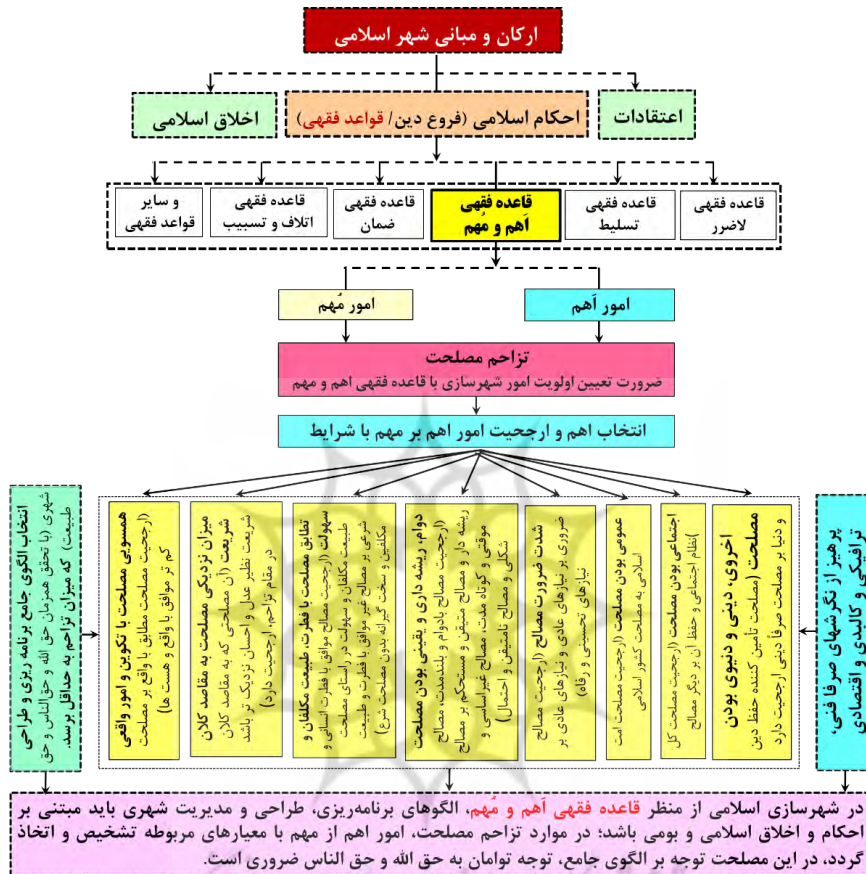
ارکان و مبانی شهر اسلامی

اعتقادات

احکام اسلامی (فروع دین/ قواعد فقهی)

اخلاق اسلامی

قاعده فقهی لاضرر

قاعده فقهی تسلیط

قاعده فقهی اَهم و مُهم

قاعده فقهی ضمان

قاعده فقهی اتلاف و تسبیب

و سایر قواعد فقهی

امور اَهم

امور مُهم

تزاحم مصلحت
ضرورت تعیین اولویت امور شهرسازی با قاعده فقهی اهم و مهم

انتخاب اهم و ارجحیت امور اهم بر مهم با شرایط

پرهیز از نگرشهای صرفاً فنی، ترافیکی و کالبدی و اقتصادی

اخروی، دینی و دنیوی بودن مصلحت (مصلحت تأمین کننده حفظ دین و دنیا بر مصلحت صرفاً دنیوی ارجحیت دارد)

اجتماعی بودن مصلحت (ارجحیت مصلحت کل نظام اجتماعی و حفظ آن بر دیگر مصالح)

عمومی بودن مصلحت (ارجحیت مصلحت امت اسلامی به مصلحت کشور اسلامی)

شدت ضرورت مصالح (ارجحیت مصالح ضروری بر نیازهای عادی و نیازهای عادی بر نیازهای تحسینی و رفاه)

دوام، ریشه داری و یقینی بودن مصلحت (ارجحیت مصالح پایدار و بلندمدت، مصالح ریشه دار و مصالح متیقن و مستحکم بر مصالح موقتی و کوتاه مدت، مصالح غیراساسی و شکلی و مصالح نامتیقن و احتمالی)

تطابق مصلحت با فطرت، طبیعت مکلفان و سهولت (ارجحیت مصالح موافق با فطرت انسانی و طبیعت مکلفان و با سهولت در راستای مصلحت شرعی بر مصالح غیر موافق با فطرت و طبیعت مکلفین و سخت گیرانه بدون مصلحت شرعی)

میزان نزدیکی مصلحت به مقاصد کلان شریعت (آن مصلحتی که به مقاصد کلان شریعت نظیر عدل و احسان نزدیک تر باشد در مقام تزاحم، ارجحیت دارد)

همسویی مصلحت با تکوین و امور واقعی (ارجحیت مصلحت مطابق با واقع بر مصلحت کم تر موافق با واقع و هست ها)

انتخاب الگوی جامع برنامه ریزی و طراحی شهری (با تحقق همزمان حق الله و حق الناس و حق طبیعت) که میزان تزاحم به حداقل برسد.

در شهرسازی اسلامی از منظر قاعده فقهی اَهم و مُهم، الگوهای برنامه‌ریزی، طراحی و مدیریت شهری باید مبتنی بر احکام و اخلاق اسلامی و بومی باشد؛ در موارد تزاحم مصلحت، امور اهم از مهم با معیارهای مربوطه تشخیص و اتخاذ گردد، در این مصلحت توجه به الگوی جامع، توجه توامان به حق الله و حق الناس ضروری است.